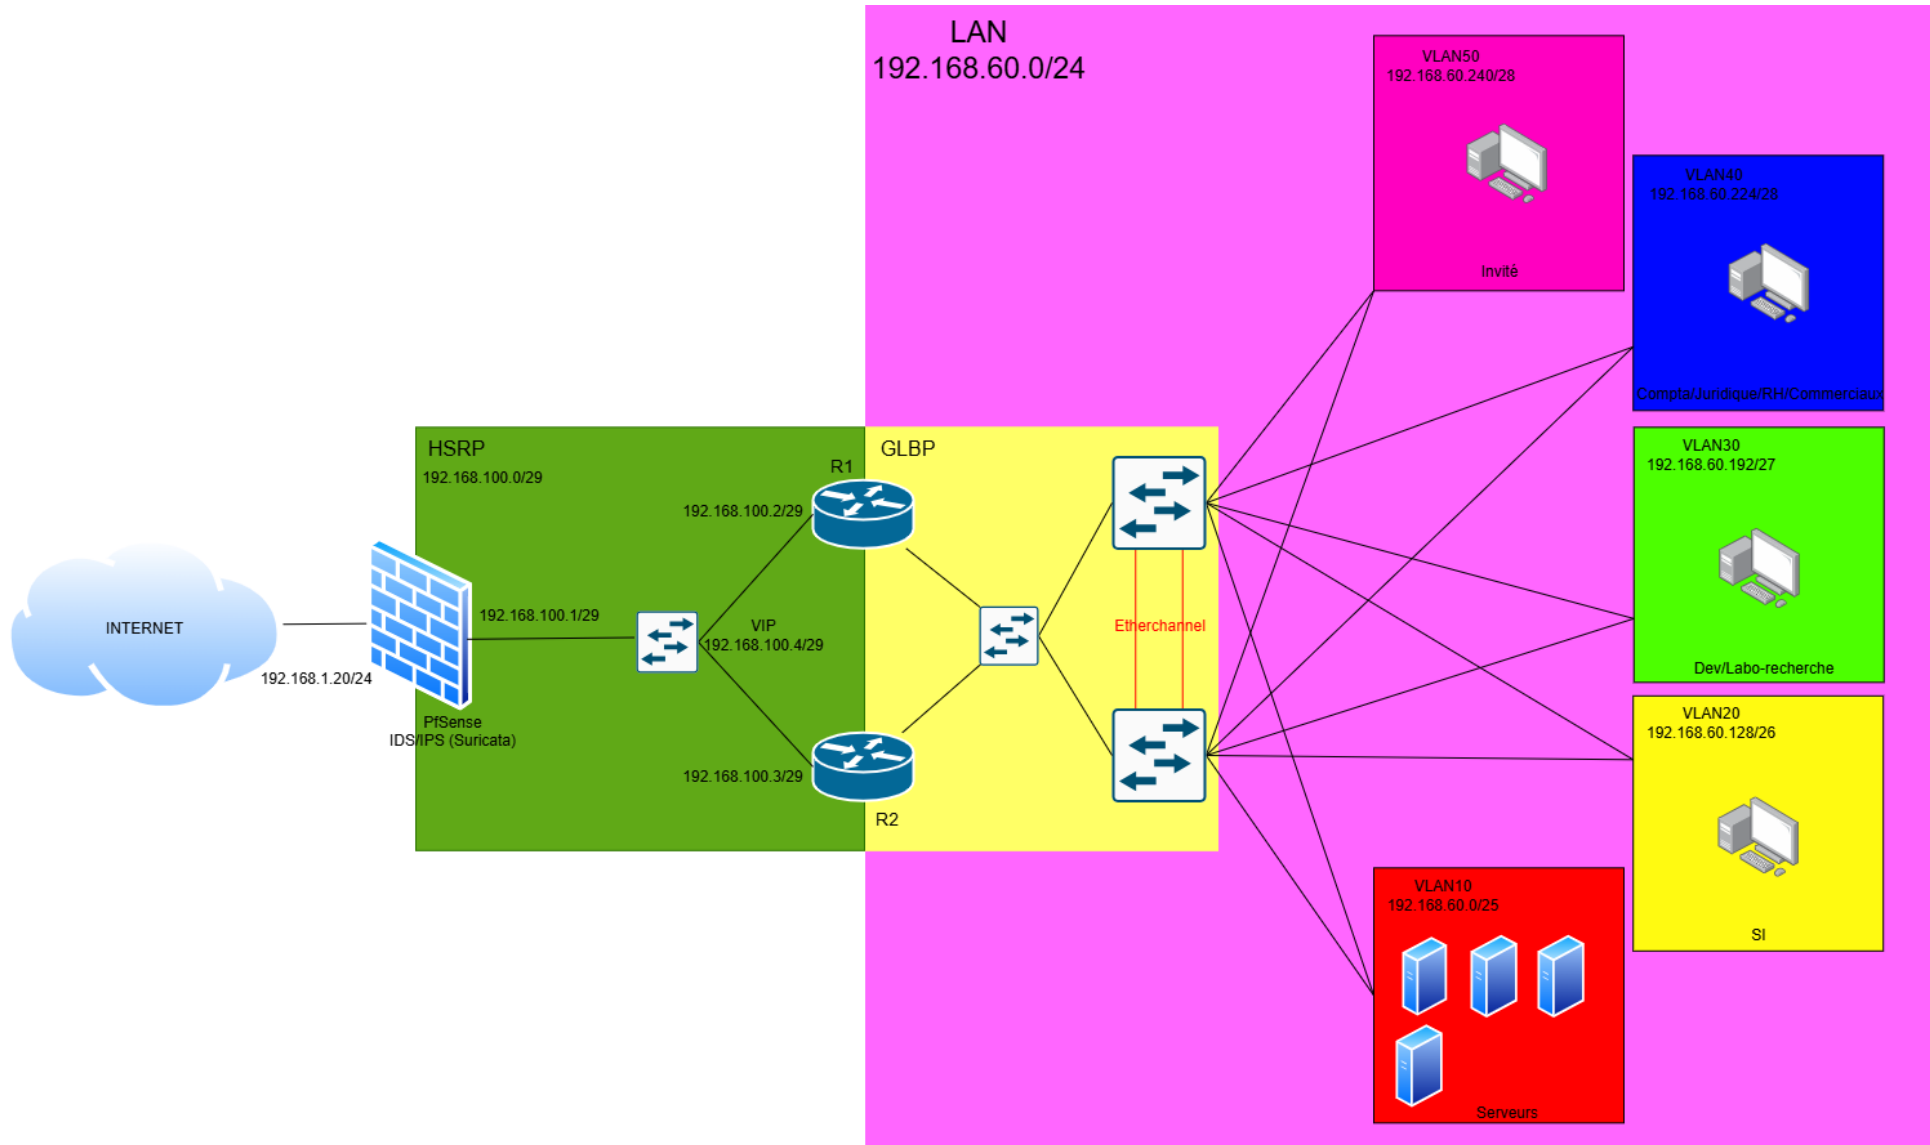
LAN
192.168.60.0/24

VLAN50
192.168.60.240/28
Invité

VLAN40
192.168.60.224/28
Compta/Juridique/RH/Commerciaux

HSRP
192.168.100.0/29

R1

GLBP

192.168.100.2/29

VLAN30
192.168.60.192/27
Dev/Labo-recherche

INTERNET

192.168.100.1/29

VIP
192.168.100.4/29

Etherchannel

192.168.1.20/24

PfSense
IDS/IPS (Suricata)

192.168.100.3/29

R2

VLAN20
192.168.60.128/26
SI

VLAN10
192.168.60.0/25
Serveurs